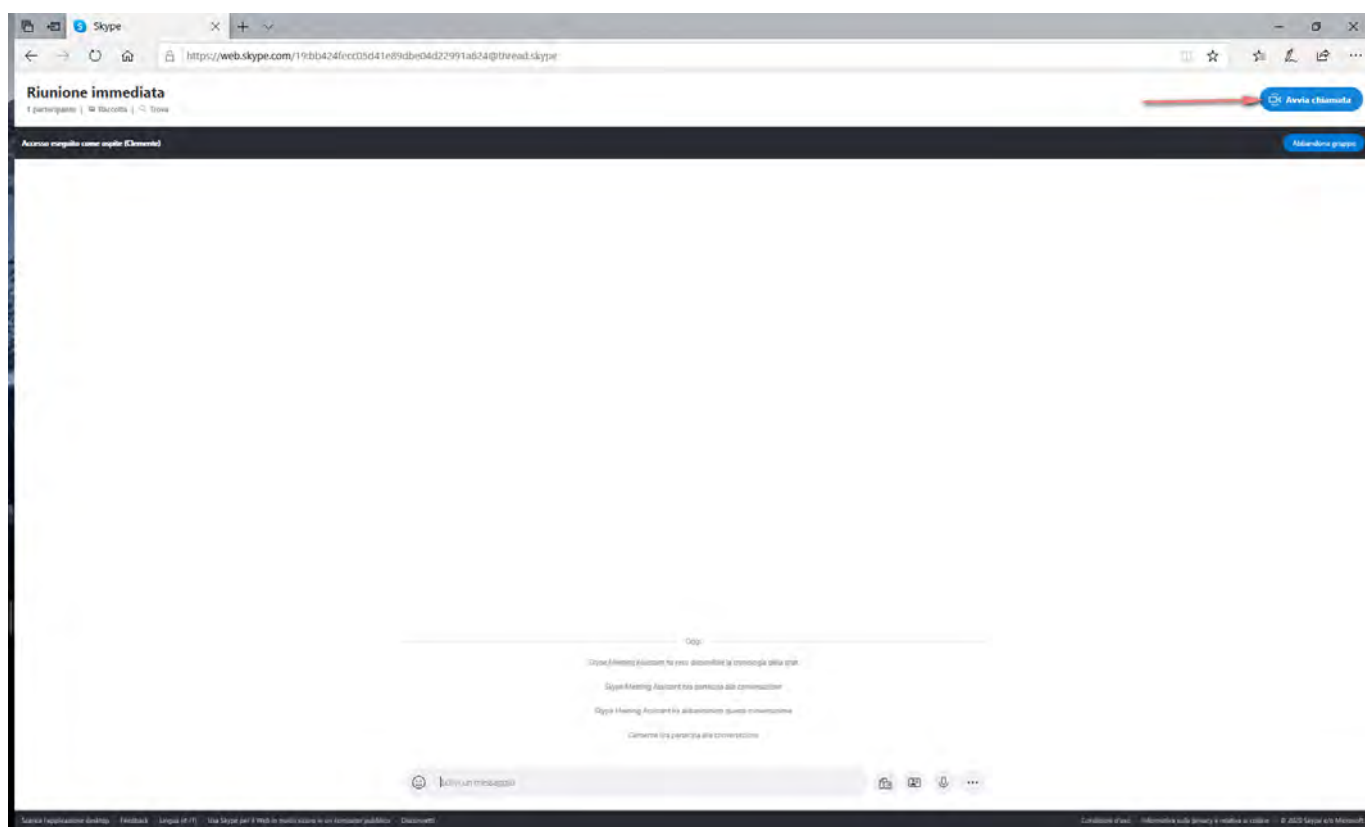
Skype

https://web.skype.com/19:bb424fecc05d41e89dbe04d22991a624@thread.skype

Riunione immediata
1 partecipante | Raccolta | Trova

Avvia chiamata

Accesso eseguito come ospite (Clemente)

Abbandona gruppo

Oggi

Skype Meeting Assistant ha reso disponibile la cronologia della chat

Skype Meeting Assistant ha partecipato alla conversazione

Skype Meeting Assistant ha abbandonato questa conversazione

Clemente ha partecipato alla conversazione

Scrivi un messaggio

Scarica l'applicazione desktop · Feedback · Lingua (it-IT) · Usa Skype per il Web in modalità sicura in un computer pubblico · Disconnetti

Condizioni d'uso · Informativa sulla privacy e relativa ai cookie · © 2020 Skype e/o Microsoft